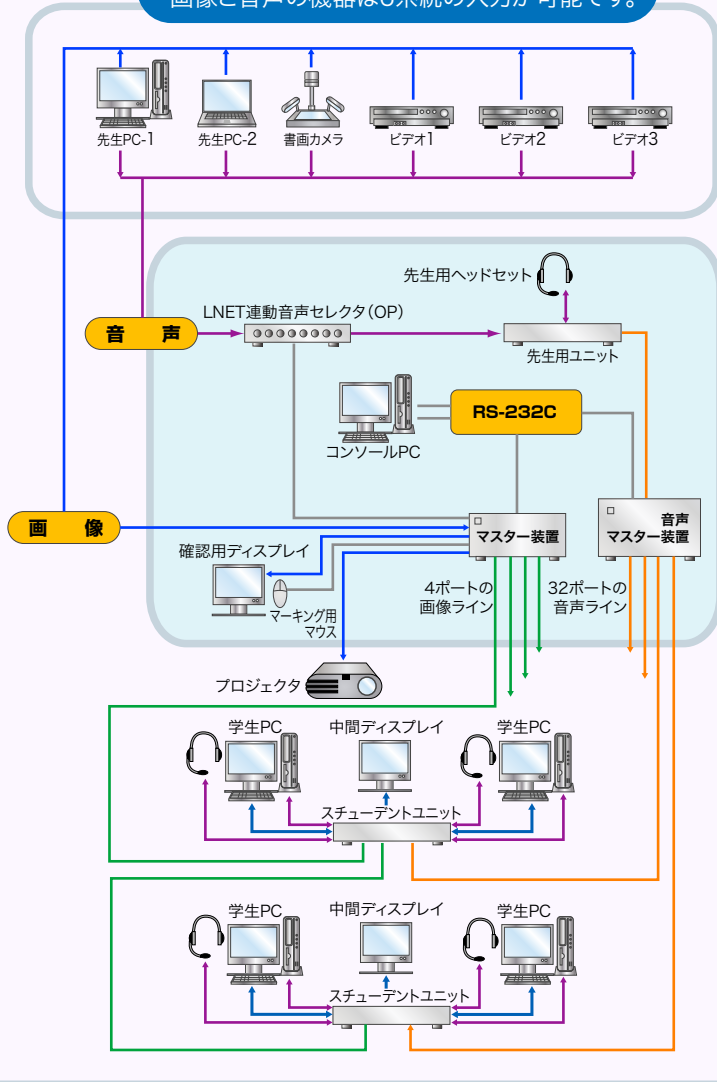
画像と音声の機器は6系統の入力が可能です。

先生PC-1
先生PC-2
書画カメラ
ビデオ1
ビデオ2
ビデオ3

先生用ヘッドセット
LNET連動音声セレクタ（OP）
音　声
先生用ユニット
RS-232C
コンソールPC
画　像
マスター装置
音声
マスター装置
確認用ディスプレイ
マーキング用
マウス
4ポートの
画像ライン
32ポートの
音声ライン
プロジェクタ

学生PC
中間ディスプレイ
学生PC
スチューデントユニット

学生PC
中間ディスプレイ
学生PC
スチューデントユニット